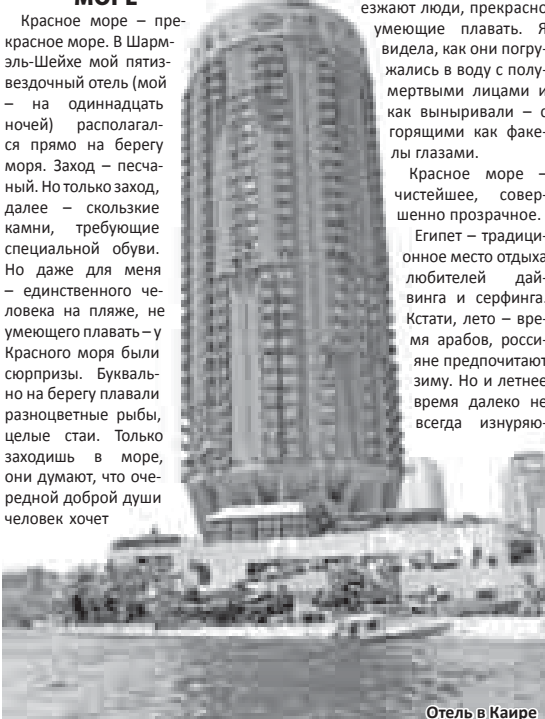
МОРЕ

Красное море – прекрасное море. В Шарм-эль-Шейхе мой пятизвездочный отель (мой – на одиннадцать ночей) располагался прямо на берегу моря. Заход – песчаный. Но только заход, далее – скользкие камни, требующие специальной обуви. Но даже для меня – единственного человека на пляже, не умеющего плавать – у Красного моря были сюрпризы. Буквально на берегу плавали разноцветные рыбы, целые стаи. Только заходишь в море, они думают, что очередной доброй души человек хочет

езжают люди, прекрасно умеющие плавать. Я видела, как они погружались в воду с полумертвыми лицами и как выныривали – с горящими как факелы глазами.

Красное море – чистейшее, совершенно прозрачное.

Египет – традиционное место отдыха любителей дайвинга и серфинга. Кстати, лето – время арабов, россияне предпочитают зиму. Но и летнее время далеко не всегда изнуряю-

Отель в Каире